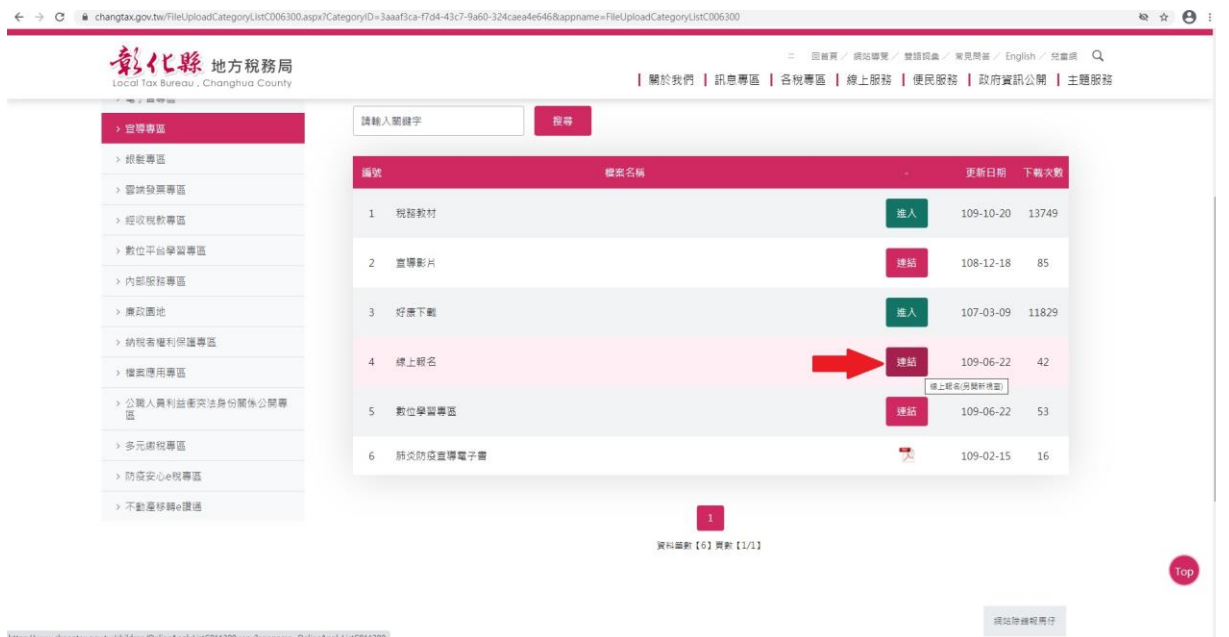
changtax.gov.tw/FileUploadCategoryListC006300.aspx?CategoryID=3aaaf3ca-f7d4-43c7-9a60-324caea4e646&appname=FileUploadCategoryListC006300

彰化縣 地方稅務局
Local Tax Bureau, Changhua County

回首頁 / 網站導覽 / 雙語詞彙 / 常見問答 / English / 兒童網

關於我們 | 訊息專區 | 各稅專區 | 線上服務 | 便民服務 | 政府資訊公開 | 主題服務

> 宣導專區
> 娛餐專區
> 雲端發票專區
> 經收稅款專區
> 數位平台學習專區
> 內部服務專區
> 廉政園地
> 納稅者權利保護專區
> 檔案應用專區
> 公職人員利益衝突迴避法身份關係公開專區
> 多元繳稅專區
> 防疫安心e稅專區
> 不動產移轉e履通

請輸入關鍵字
搜尋

| 編號 | 檔案名稱 | - | 更新日期 | 下載次數 |
|---|---|---|---|---|
| 1 | 稅務教材 | 進入 | 109-10-20 | 13749 |
| 2 | 宣導影片 | 連結 | 108-12-18 | 85 |
| 3 | 好康下載 | 進入 | 107-03-09 | 11829 |
| 4 | 線上報名 | 連結 | 109-06-22 | 42 |
| 5 | 數位學習專區 | 連結 | 109-06-22 | 53 |
| 6 | 肺炎防疫宣導電子書 | | 109-02-15 | 16 |

線上報名(另開新視窗)

1
資料筆數【6】頁數【1/1】

Top

網站除錯回報